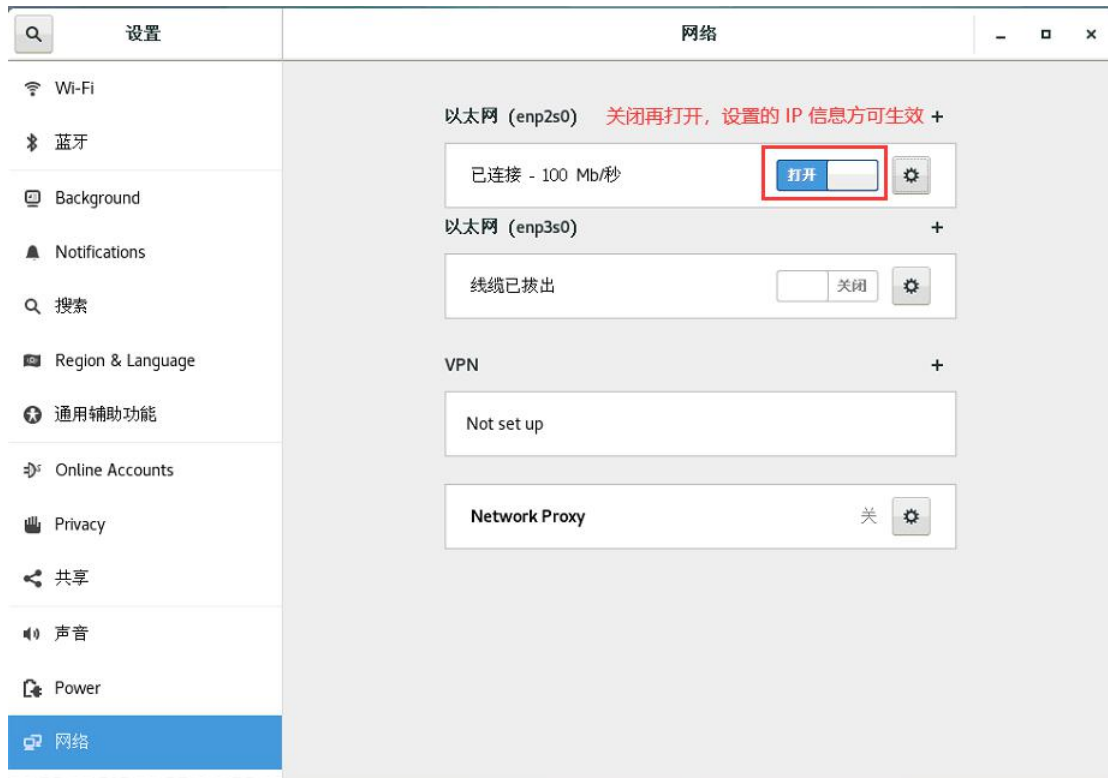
设置

网络

Wi-Fi

蓝牙

Background

Notifications

搜索

Region & Language

通用辅助功能

Online Accounts

Privacy

共享

声音

Power

网络

以太网 (enp2s0) 关闭再打开，设置的 IP 信息方可生效 +

已连接 - 100 Mb/秒 打开

以太网 (enp3s0) +

线缆已拔出 关闭

VPN +

Not set up

Network Proxy 关